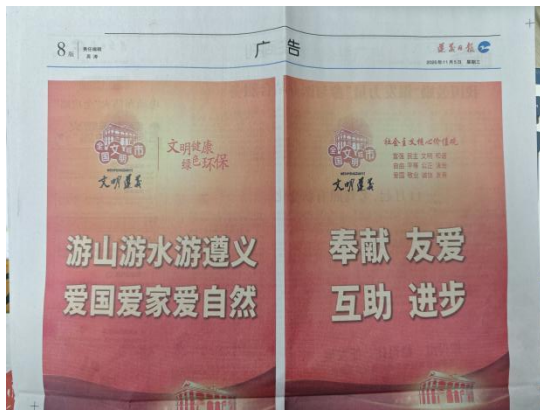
8版 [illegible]

广告

遵义日报

2020年11月5日 星期四

全国文明城市

文明健康 绿色环保

文明遵义

游山游水游遵义

爱国爱家爱自然

全国文明城市

社会主义核心价值观

富强 民主 文明 和谐
自由 平等 公正 法治
爱国 敬业 诚信 友善

文明遵义

奉献 友爱

互助 进步